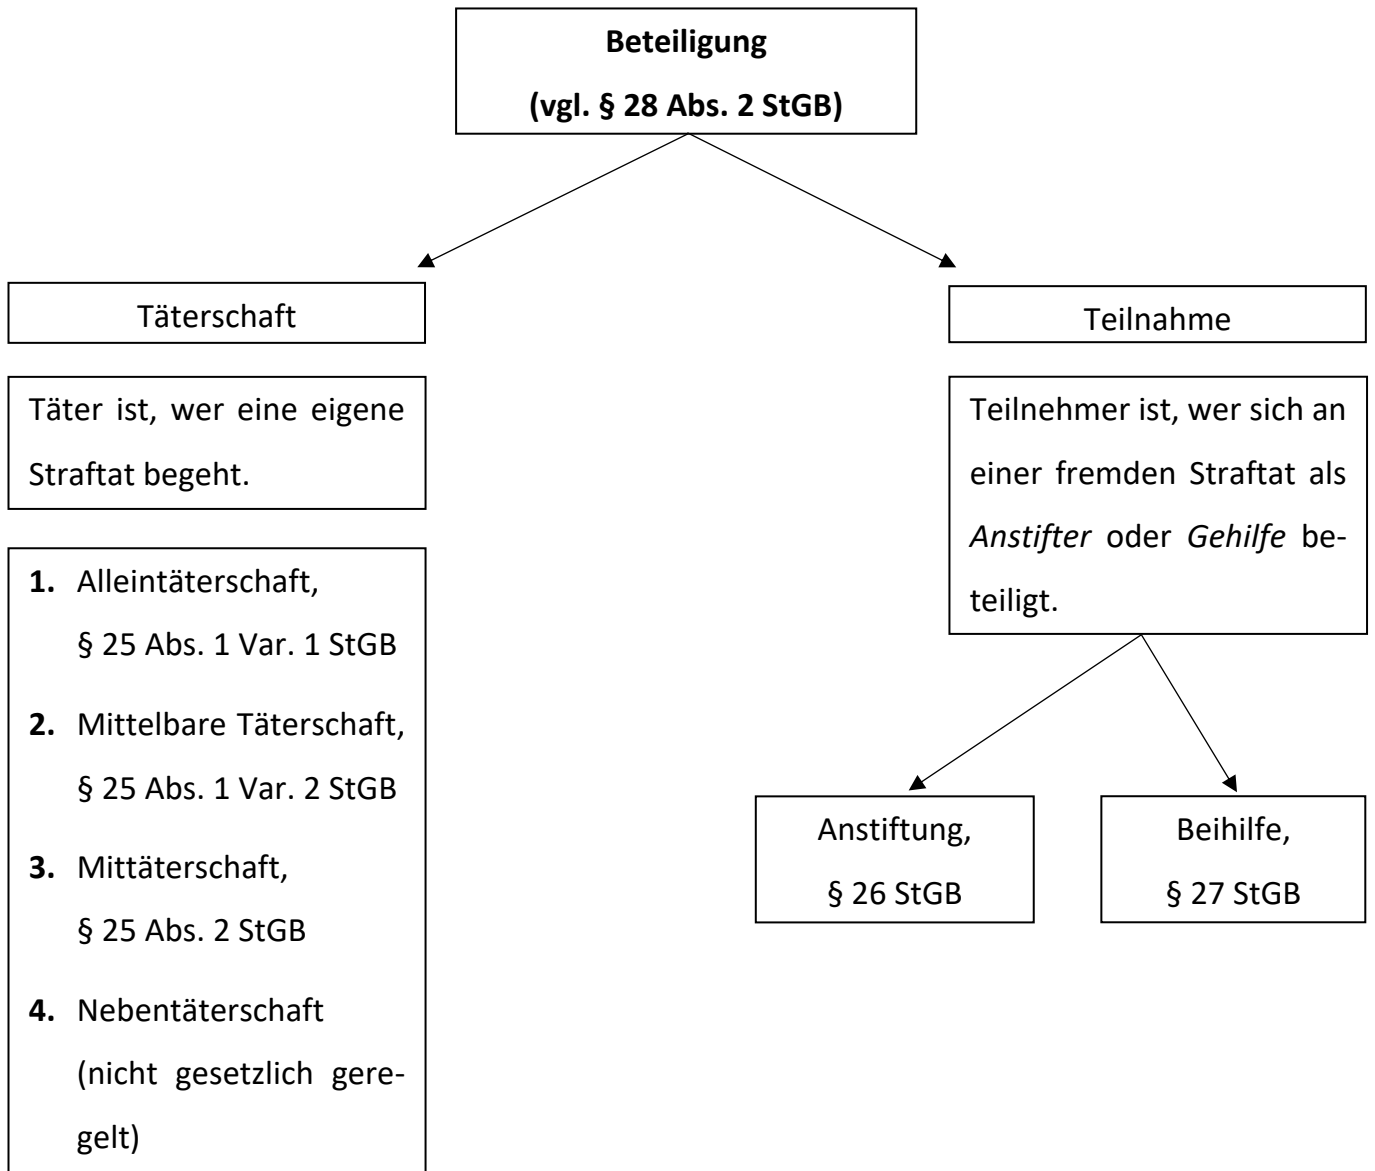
**Beteiligung**

**(vgl. § 28 Abs. 2 StGB)**

Täterschaft

Täter ist, wer eine eigene Straftat begeht.

**1.** Alleintäterschaft, § 25 Abs. 1 Var. 1 StGB

**2.** Mittelbare Täterschaft, § 25 Abs. 1 Var. 2 StGB

**3.** Mittäterschaft, § 25 Abs. 2 StGB

**4.** Nebentäterschaft (nicht gesetzlich geregelt)

Teilnahme

Teilnehmer ist, wer sich an einer fremden Straftat als *Anstifter* oder *Gehilfe* beteiligt.

Anstiftung, § 26 StGB

Beihilfe, § 27 StGB